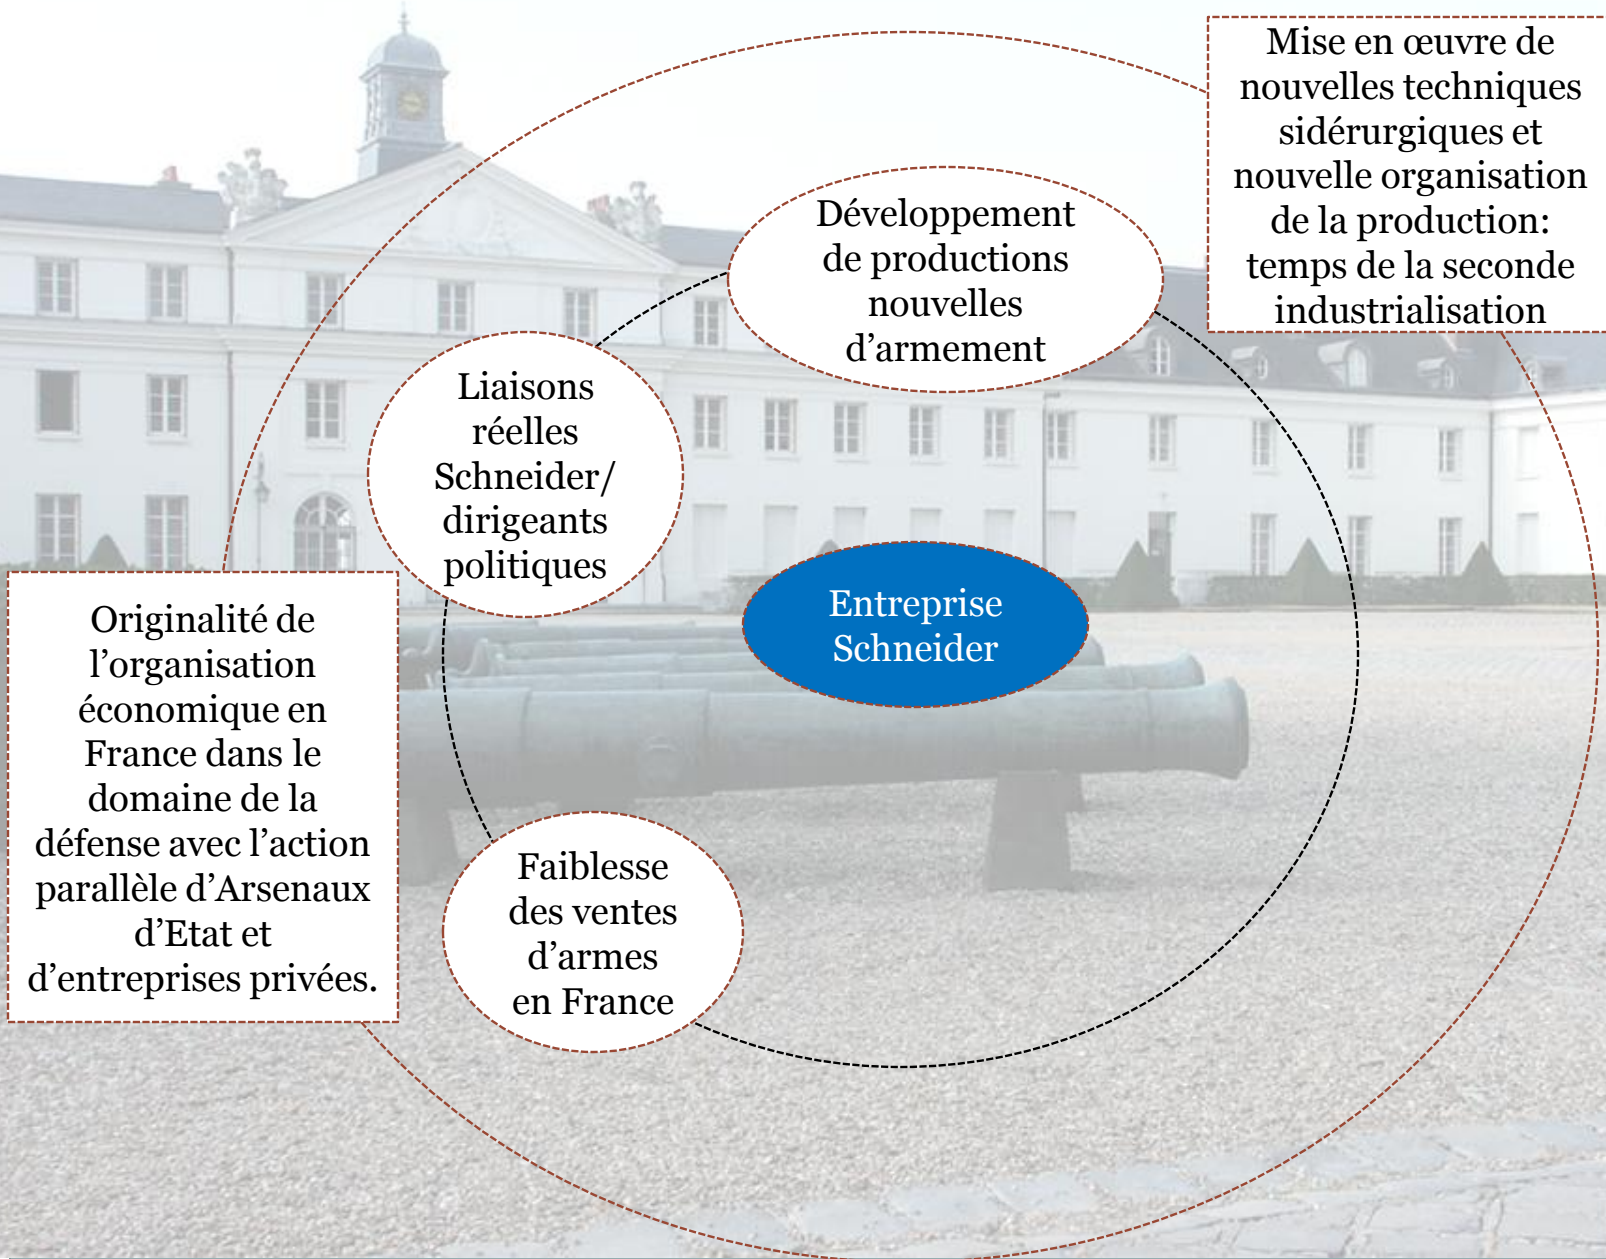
Mise en œuvre de nouvelles techniques sidérurgiques et nouvelle organisation de la production: temps de la seconde industrialisation

Développement de productions nouvelles d'armement

Liaisons réelles Schneider/ dirigeants politiques

Entreprise Schneider

Originalité de l'organisation économique en France dans le domaine de la défense avec l'action parallèle d'Arsenaux d'Etat et d'entreprises privées.

Faiblesse des ventes d'armes en France